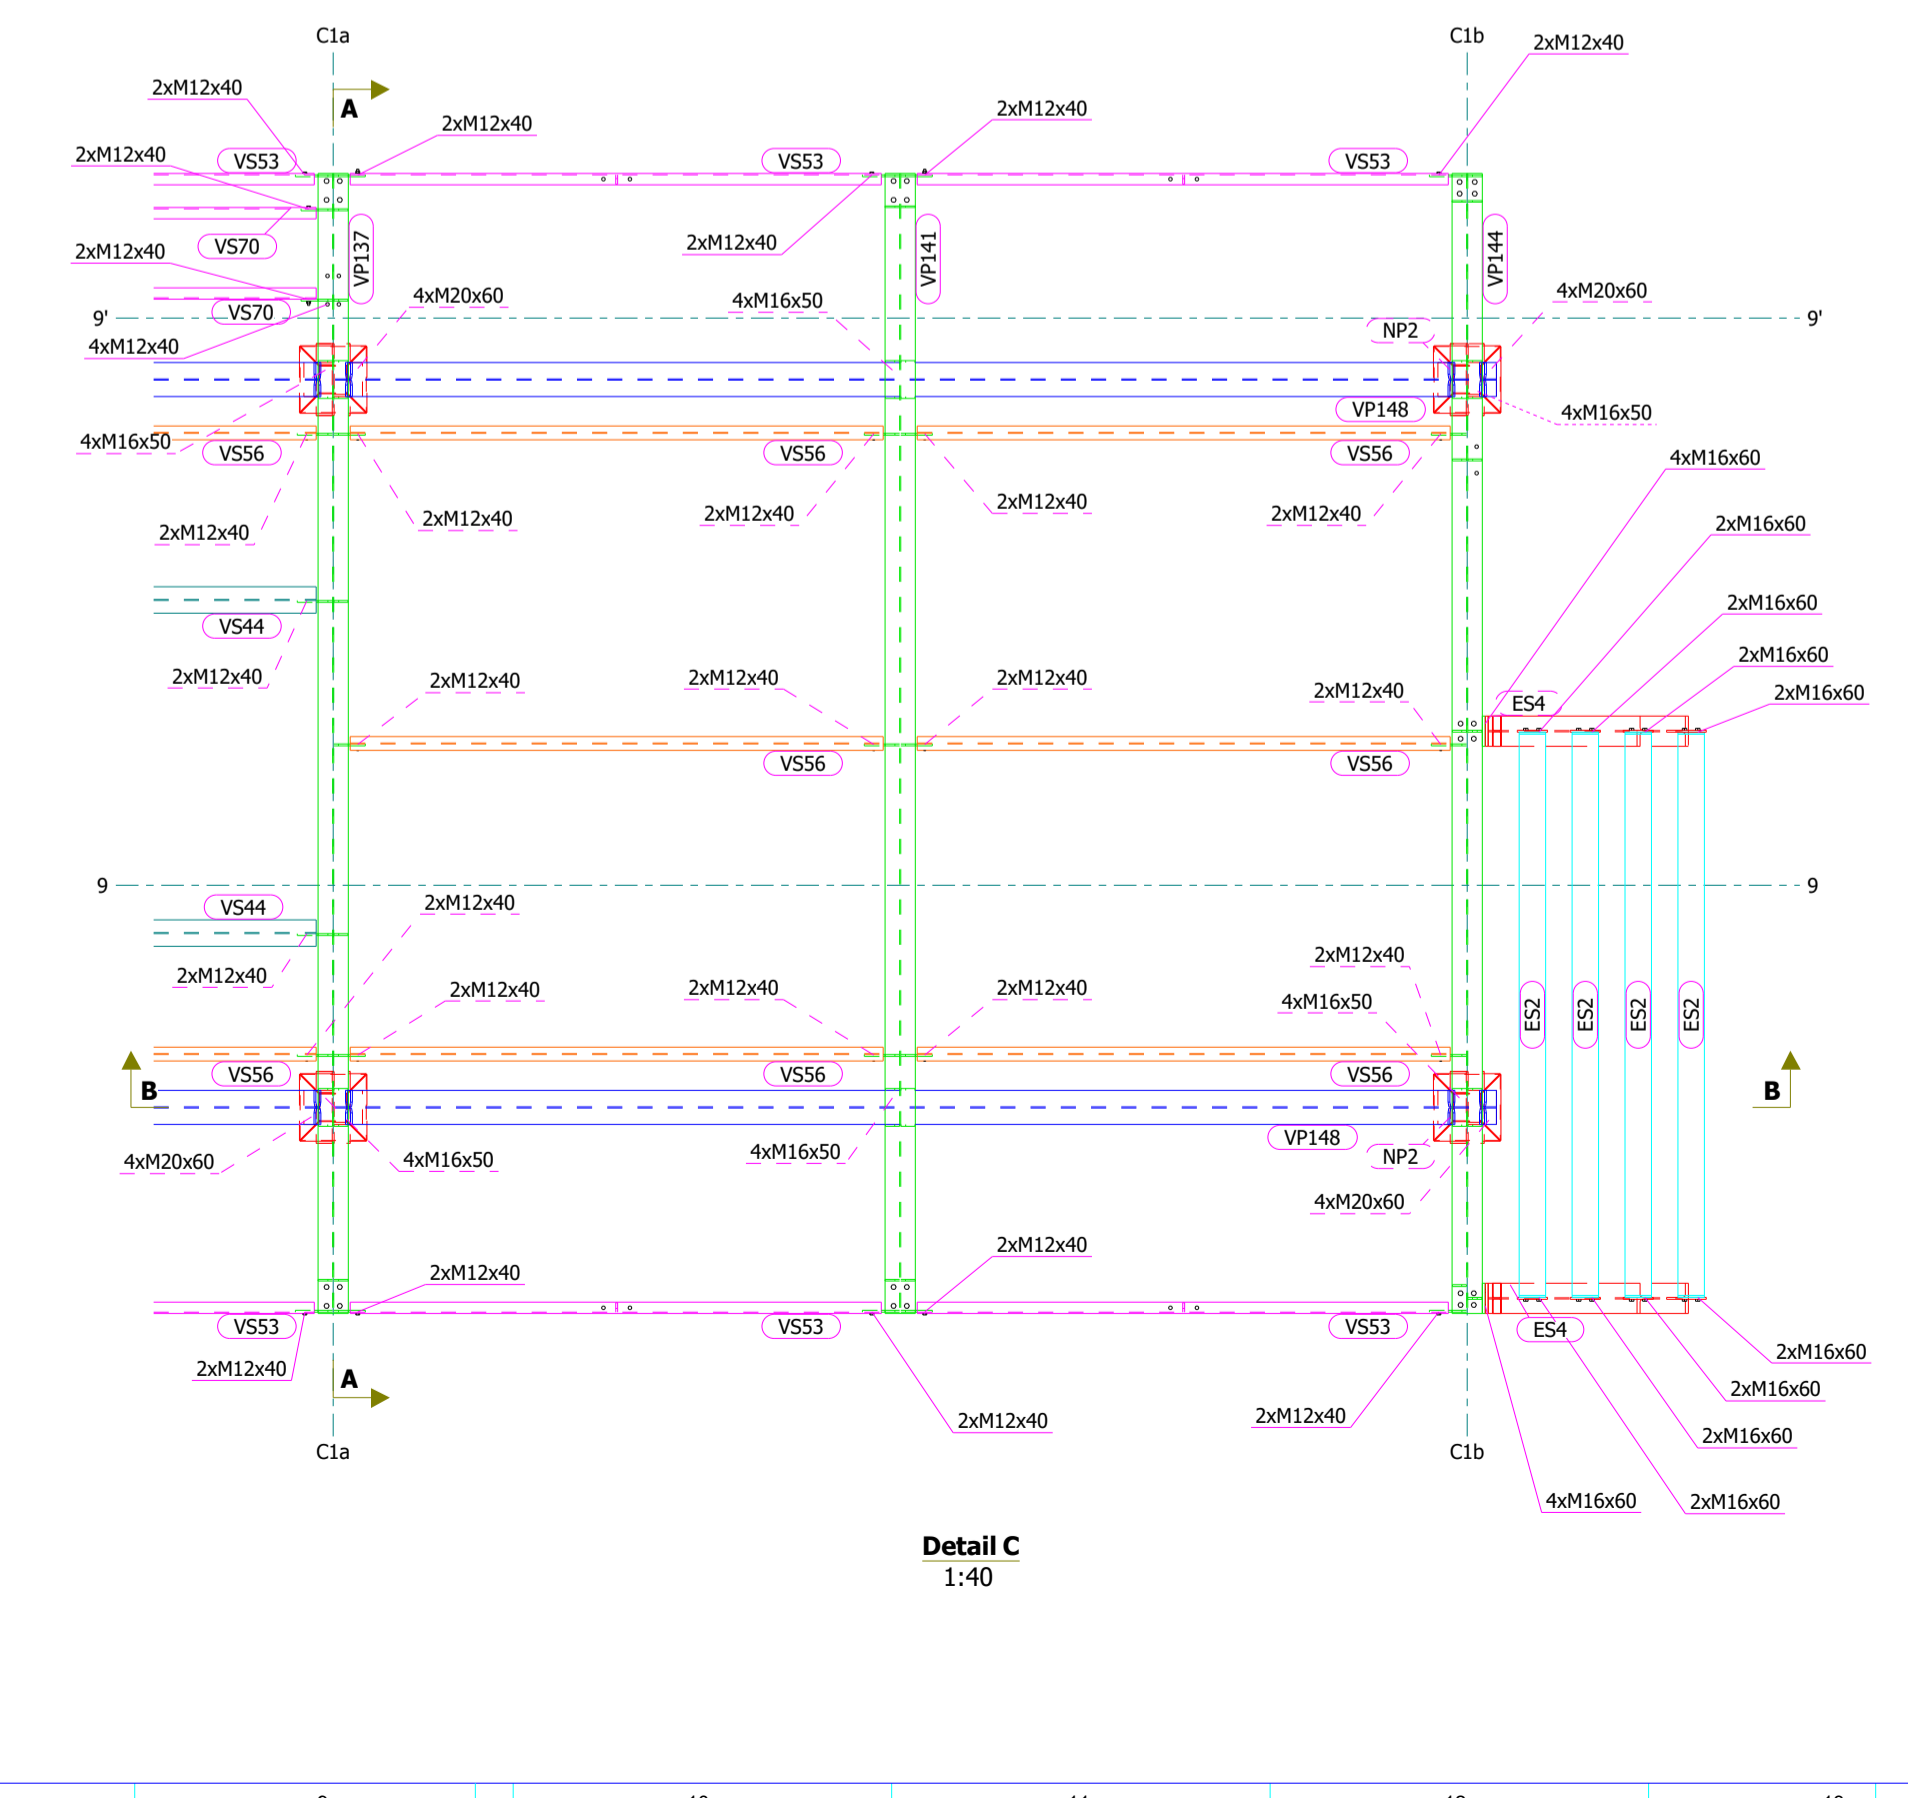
C1a

C1b

2xM12x40

2xM12x40

A

2xM12x40

2xM12x40

2xM12x40

VS53

VS53

VS53

2xM12x40

VS70

2xM12x40

VP137

VP141

VP144

4xM20x60

4xM16x50

4xM20x60

9'

VS70

9'

4xM12x40

NP2

VP148

4xM16x50

4xM16x50

VS56

VS56

VS56

4xM16x60

2xM12x40

2xM12x40

2xM12x40

2xM12x40

2xM12x40

2xM16x60

2xM16x60

VS44

2xM16x60

2xM12x40

2xM12x40

2xM12x40

2xM12x40

2xM12x40

2xM16x60

ES4

VS56

VS56

9

9

VS44

2xM12x40

2xM12x40

2xM12x40

2xM12x40

2xM12x40

2xM12x40

4xM16x50

ES2

ES2

ES2

ES2

B

VS56

VS56

VS56

B

4xM20x60

4xM16x50

4xM16x50

VP148

NP2

4xM20x60

2xM12x40

2xM12x40

VS53

VS53

VS53

ES4

2xM16x60

2xM12x40

A

2xM16x60

2xM12x40

2xM12x40

2xM16x60

C1a

C1b

4xM16x60

2xM16x60

Detail C
1:40